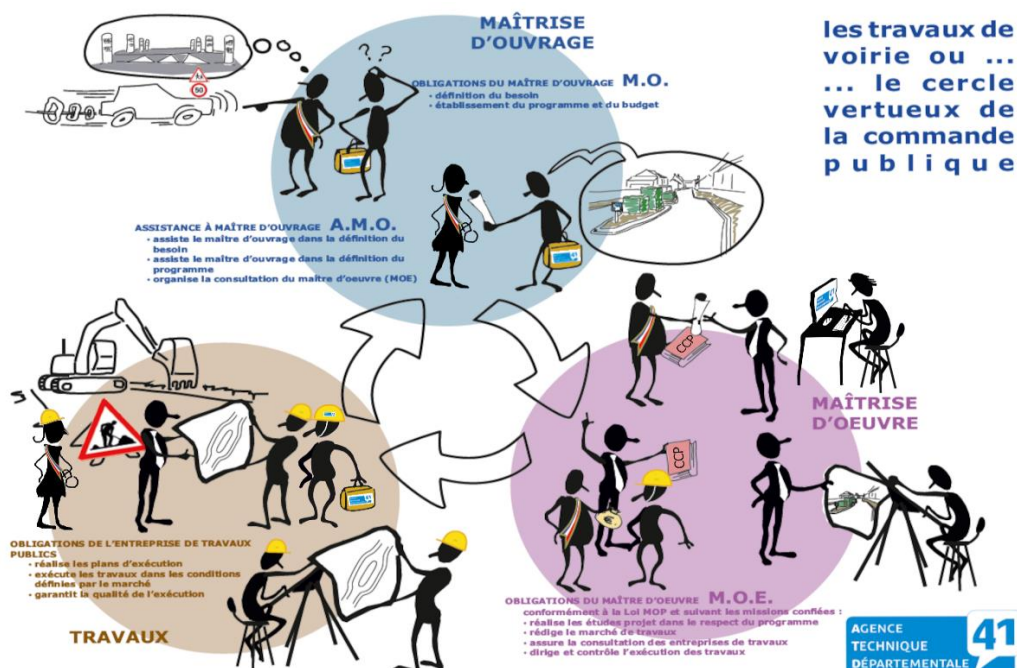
les travaux de voirie ou ...
... le cercle vertueux de la commande publique

MAÎTRISE D'OUVRAGE

OBLIGATIONS DU MAÎTRE D'OUVRAGE M.O.
· définition du besoin
· établissement du programme et du budget

ASSISTANCE À MAÎTRE D'OUVRAGE A.M.O.
· assiste le maître d'ouvrage dans la définition du besoin
· assiste le maître d'ouvrage dans la définition du programme
· organise la consultation du maître d'oeuvre (MOE)

50

CCP

MAÎTRISE D'OEUVRE

CCP

OBLIGATIONS DE L'ENTREPRISE DE TRAVAUX PUBLICS
· réalise les plans d'exécution
· exécute les travaux dans les conditions définies par le marché
· garantit la qualité de l'exécution

TRAVAUX

OBLIGATIONS DU MAÎTRE D'OEUVRE M.O.E.
conformément à la Loi MOP et suivant les missions confiées :
· réalise les études projet dans le respect du programme
· rédige le marché de travaux
· assure la consultation des entreprises de travaux
· dirige et contrôle l'exécution des travaux

AGENCE TECHNIQUE DÉPARTEMENTALE 41